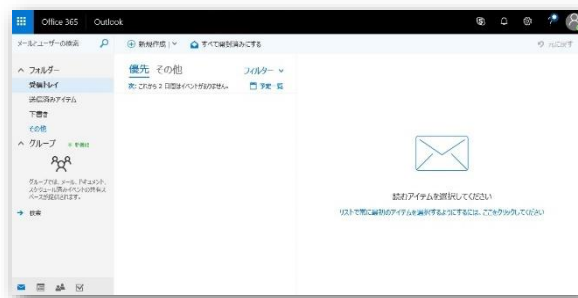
Office 365 | Outlook

メールとユーザーの検索

⊕ 新規作成 | ∨　すべて既読にする

元に戻す

∧ フォルダー

受信トレイ

送信済みアイテム

下書き

その他

∧ グループ　+ 新規

グループでは、メール、ドキュメント、スケジュール済みイベントの共有スペースが提供されます。

→ 検索

優先　その他

フィルター ∨

次: これから 2 日間はイベントがありません。

予定 · 話

読むアイテムを選択してください

リストで常に最初のアイテムを選択するようにするには、ここをクリックしてください